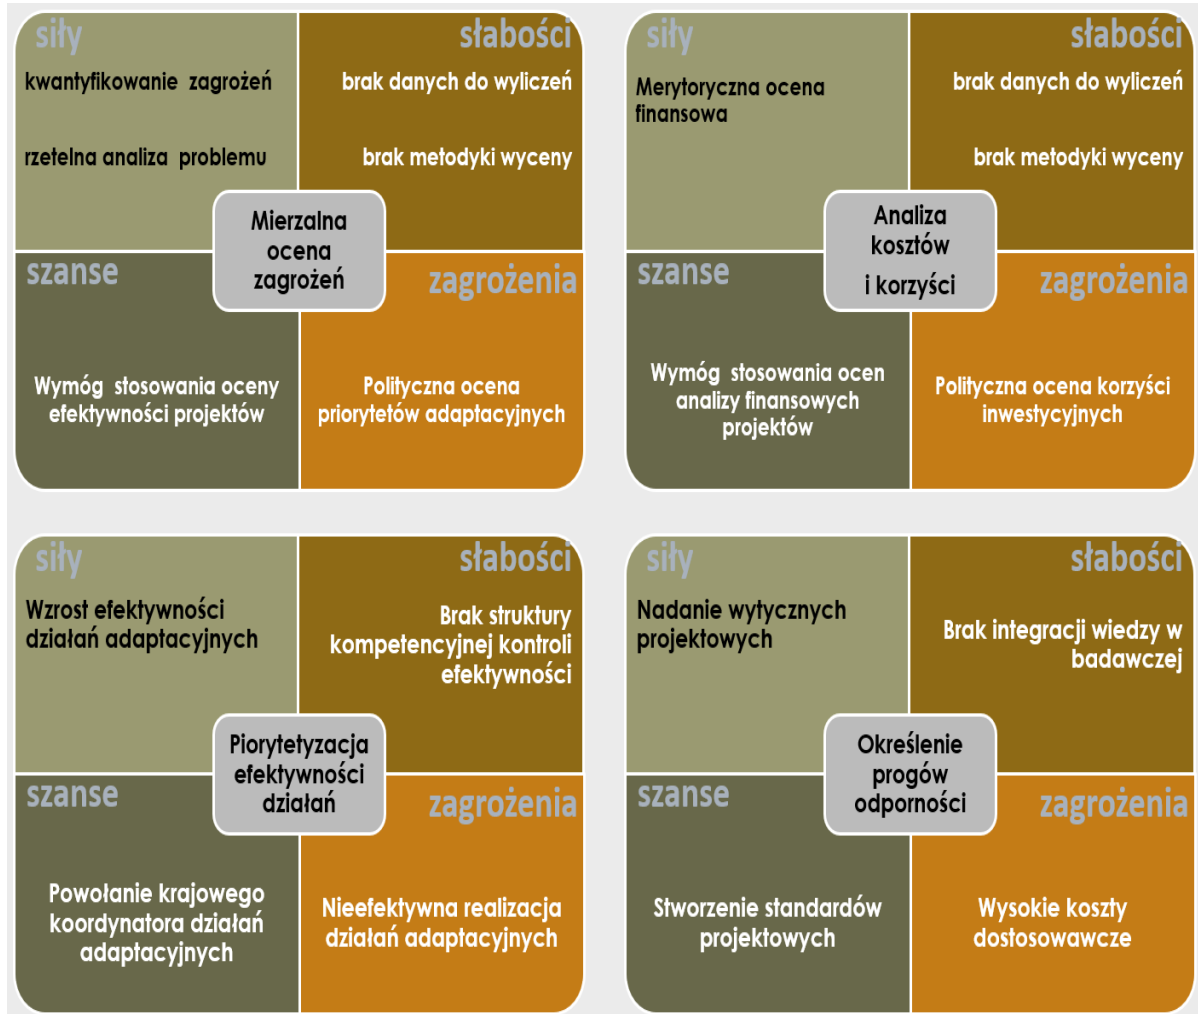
siły

kwantyfikowanie zagrożeń

rzetelna analiza problemu

słabości

brak danych do wyliczeń

brak metodyki wyceny

Mierzalna ocena zagrożeń

szanse

Wymóg stosowania oceny efektywności projektów

zagrożenia

Polityczna ocena priorytetów adaptacyjnych

siły

Merytoryczna ocena finansowa

słabości

brak danych do wyliczeń

brak metodyki wyceny

Analiza kosztów i korzyści

szanse

Wymóg stosowania ocen analizy finansowych projektów

zagrożenia

Polityczna ocena korzyści inwestycyjnych

siły

Wzrost efektywności działań adaptacyjnych

słabości

Brak struktury kompetencyjnej kontroli efektywności

Piorytetyzacja efektywności działań

szanse

Powołanie krajowego koordynatora działań adaptacyjnych

zagrożenia

Nieefektywna realizacja działań adaptacyjnych

siły

Nadanie wytycznych projektowych

słabości

Brak integracji wiedzy w badawczej

Określenie progów odporności

szanse

Stworzenie standardów projektowych

zagrożenia

Wysokie koszty dostosowawcze